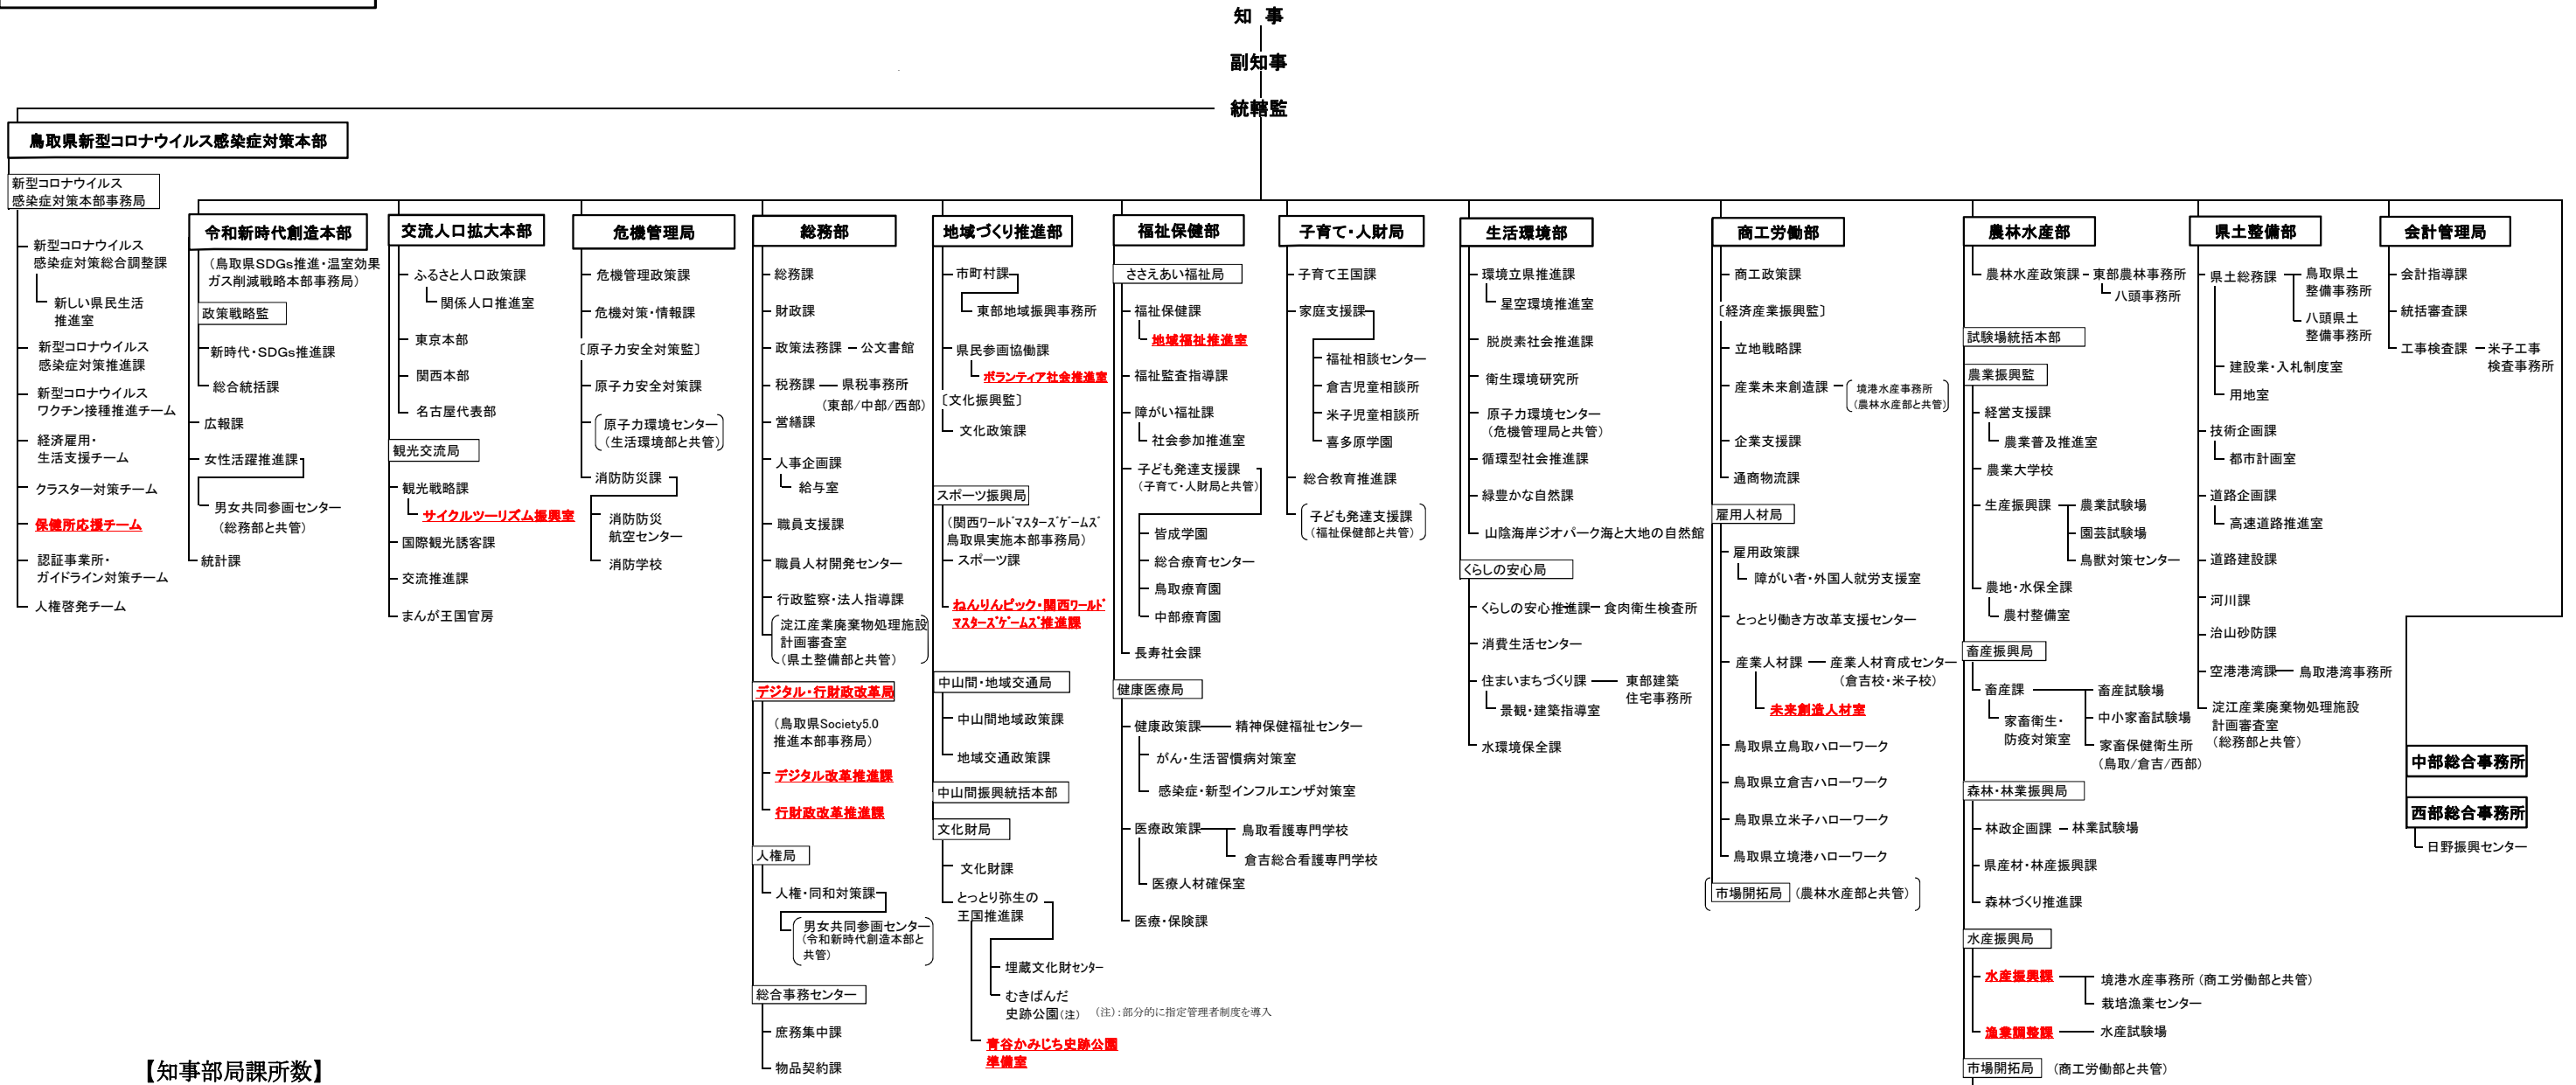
知 事

副知事

統轄監

鳥取県新型コロナウイルス感染症対策本部

新型コロナウイルス感染症対策本部事務局

新型コロナウイルス感染症対策総合調整課
新しい県民生活推進室
新型コロナウイルス感染症対策推進課
新型コロナウイルスワクチン接種推進チーム
経済雇用・生活支援チーム
クラスター対策チーム
保健所応援チーム
認証事業所・ガイドライン対策チーム
人権啓発チーム

令和新時代創造本部
（鳥取県SDGs推進・温室効果ガス削減戦略本部事務局）
政策戦略監
新時代・SDGs推進課
総合統括課
広報課
女性活躍推進課
男女共同参画センター（総務部と共管）
統計課

交流人口拡大本部
ふるさと人口政策課
関係人口推進室
東京本部
関西本部
名古屋代表部
観光交流局
観光戦略課
サイクルツーリズム振興室
国際観光誘客課
交流推進課
まんが王国官房

危機管理局
危機管理政策課
危機対策・情報課
〔原子力安全対策監〕
原子力安全対策課
原子力環境センター（生活環境部と共管）
消防防災課
消防防災航空センター
消防学校

総務部
総務課
財政課
政策法務課 ― 公文書館
税務課 ― 県税事務所（東部/中部/西部）
営繕課
人事企画課
給与室
職員支援課
職員人材開発センター
行政監察・法人指導課
淀江産業廃棄物処理施設計画審査室（県土整備部と共管）
デジタル・行財政改革局
（鳥取県Society5.0推進本部事務局）
デジタル改革推進課
行財政改革推進課
人権局
人権・同和対策課
男女共同参画センター（令和新時代創造本部と共管）
総合事務センター
庶務集中課
物品契約課

地域づくり推進部
市町村課
東部地域振興事務所
県民参画協働課
ボランティア社会推進室
〔文化振興監〕
文化政策課
スポーツ振興局
（関西ワールドマスターズゲームズ鳥取県実施本部事務局）
スポーツ課
ねんりんピック・関西ワールドマスターズゲームズ推進課
中山間・地域交通局
中山間地域政策課
地域交通政策課
中山間振興統括本部
文化財局
文化財課
とっとり弥生の王国推進課
埋蔵文化財センター
むきばんだ史跡公園（注）
（注）：部分的に指定管理者制度を導入
青谷かみじち史跡公園準備室

福祉保健部
ささえあい福祉局
福祉保健課
地域福祉推進室
福祉監査指導課
障がい福祉課
社会参加推進室
子ども発達支援課（子育て・人財局と共管）
皆成学園
総合療育センター
鳥取療育園
中部療育園
長寿社会課
健康医療局
健康政策課 ― 精神保健福祉センター
がん・生活習慣病対策室
感染症・新型インフルエンザ対策室
医療政策課 ― 鳥取看護専門学校
倉吉総合看護専門学校
医療人材確保室
医療・保険課

子育て・人財局
子育て王国課
家庭支援課
福祉相談センター
倉吉児童相談所
米子児童相談所
喜多原学園
総合教育推進課
子ども発達支援課（福祉保健部と共管）

生活環境部
環境立県推進課
星空環境推進室
脱炭素社会推進課
衛生環境研究所
原子力環境センター（危機管理局と共管）
循環型社会推進課
緑豊かな自然課
山陰海岸ジオパーク海と大地の自然館
くらしの安心局
くらしの安心推進課 ― 食肉衛生検査所
消費生活センター
住まいまちづくり課 ― 東部建築住宅事務所
景観・建築指導室
水環境保全課

商工労働部
商工政策課
〔経済産業振興監〕
立地戦略課
産業未来創造課 ― （境港水産事務所（農林水産部と共管））
企業支援課
通商物流課
雇用人材局
雇用政策課
障がい者・外国人就労支援室
とっとり働き方改革支援センター
産業人材課 ― 産業人材育成センター（倉吉校・米子校）
未来創造人材室
鳥取県立鳥取ハローワーク
鳥取県立倉吉ハローワーク
鳥取県立米子ハローワーク
鳥取県立境港ハローワーク
市場開拓局 （農林水産部と共管）

農林水産部
農林水産政策課 ― 東部農林事務所
八頭事務所
試験場統括本部
農業振興監
経営支援課
農業普及推進室
農業大学校
生産振興課 ― 農業試験場
園芸試験場
鳥獣対策センター
農地・水保全課
農村整備室
畜産振興局
畜産課 ― 畜産試験場
中小家畜試験場
家畜衛生・防疫対策室
家畜保健衛生所（鳥取/倉吉/西部）
森林・林業振興局
林政企画課 ― 林業試験場
県産材・林産振興課
森林づくり推進課
水産振興局
水産振興課 ― 境港水産事務所（商工労働部と共管）
栽培漁業センター
漁業調整課 ― 水産試験場
市場開拓局 （商工労働部と共管）

県土整備部
県土総務課 ― 鳥取県土整備事務所
八頭県土整備事務所
建設業・入札制度室
用地室
技術企画課
都市計画室
道路企画課
高速道路推進室
道路建設課
河川課
治山砂防課
空港港湾課 ― 鳥取港湾事務所
淀江産業廃棄物処理施設計画審査室（総務部と共管）

会計管理局
会計指導課
統括審査課
工事検査課 ― 米子工事検査事務所

中部総合事務所
西部総合事務所
日野振興センター

【知事部局課所数】